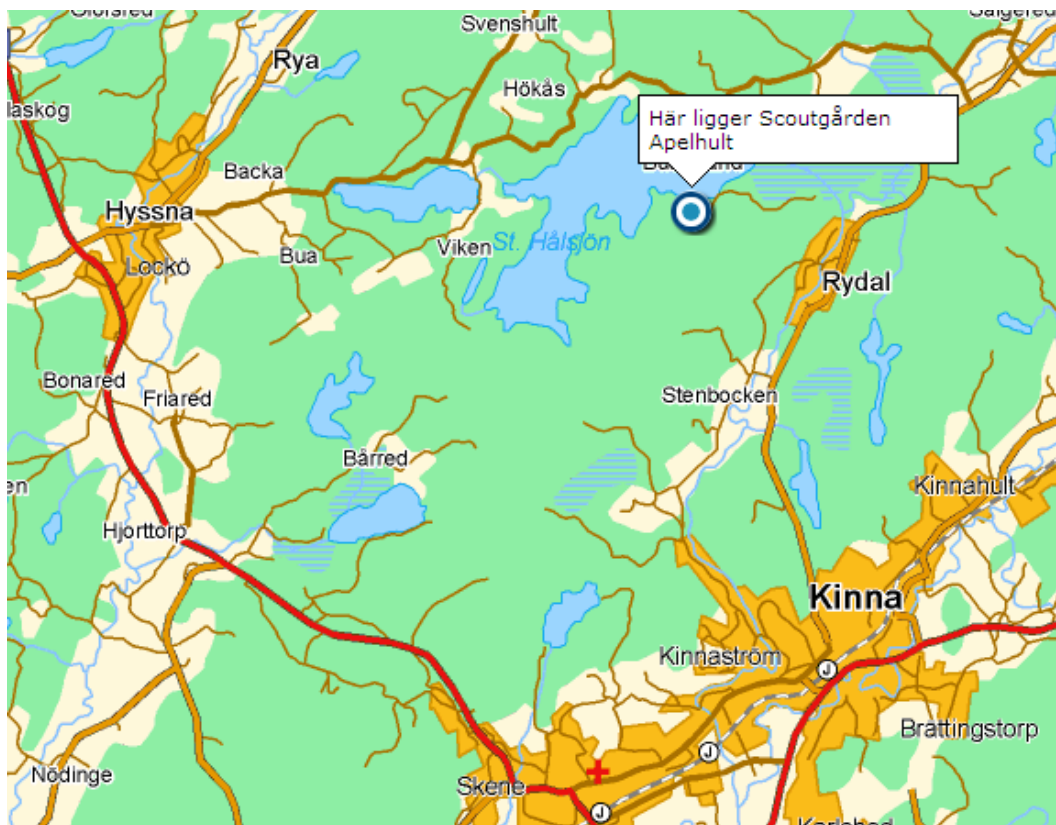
Olsfred
Svenshult
Salgered
Rya
Hökås
Håskog
Här ligger Scoutgården Apelhult
Backa
Hyssna
Viken
St. Hålsjön
Bua
Lockö
Rydal
Bonared
Friared
Stenbocken
Bårred
en
Kinnahult
Hjorttorp
Kinna
Kinnaström
Brattingstorp
Nödinge
Skene
Karlsbod